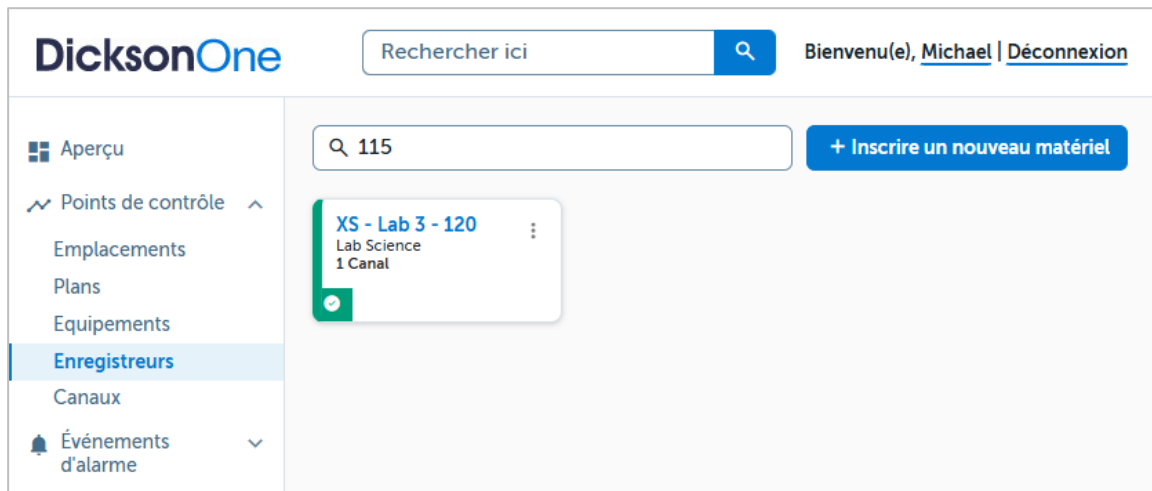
DicksonOne

Rechercher ici

Bienvenu(e), Michael | Déconnexion

Aperçu

Points de contrôle

Emplacements

Plans

Equipements

Enregistreurs

Canaux

Événements d'alarme

115

+ Inscrire un nouveau matériel

XS - Lab 3 - 120
Lab Science
1 Canal